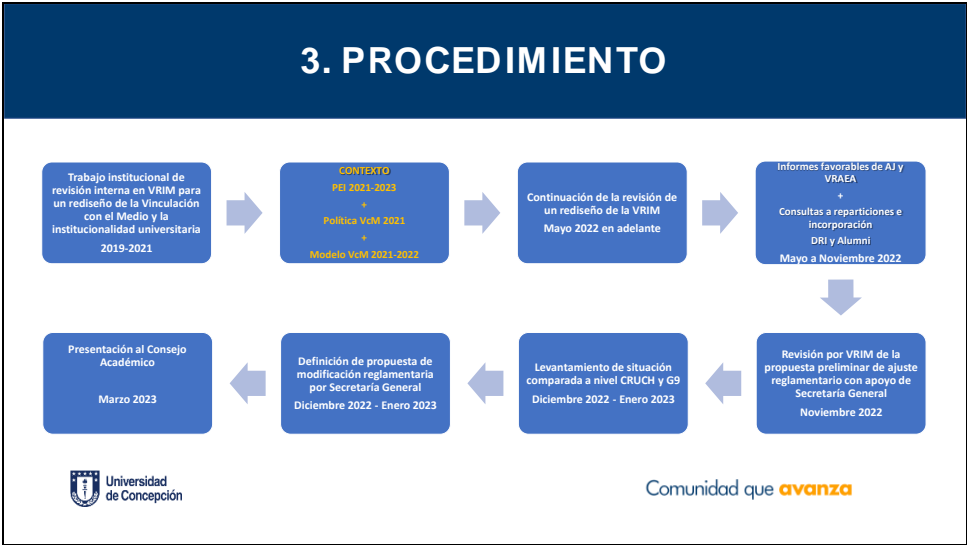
3. PROCEDIMIENTO

Trabajo institucional de revisión interna en VRIM para un rediseño de la Vinculación con el Medio y la institucionalidad universitaria

2019-2021

CONTEXTO

PEI 2021-2023

+

Política VcM 2021

+

Modelo VcM 2021-2022

Continuación de la revisión de un rediseño de la VRIM

Mayo 2022 en adelante

Informes favorables de AJ y VRAEA

+

Consultas a reparticiones e incorporación

DRI y Alumni

Mayo a Noviembre 2022

Revisión por VRIM de la propuesta preliminar de ajuste reglamentario con apoyo de Secretaría General

Noviembre 2022

Levantamiento de situación comparada a nivel CRUCH y G9

Diciembre 2022 - Enero 2023

Definición de propuesta de modificación reglamentaria por Secretaría General

Diciembre 2022 - Enero 2023

Presentación al Consejo Académico

Marzo 2023

Universidad de Concepción

Comunidad que avanza